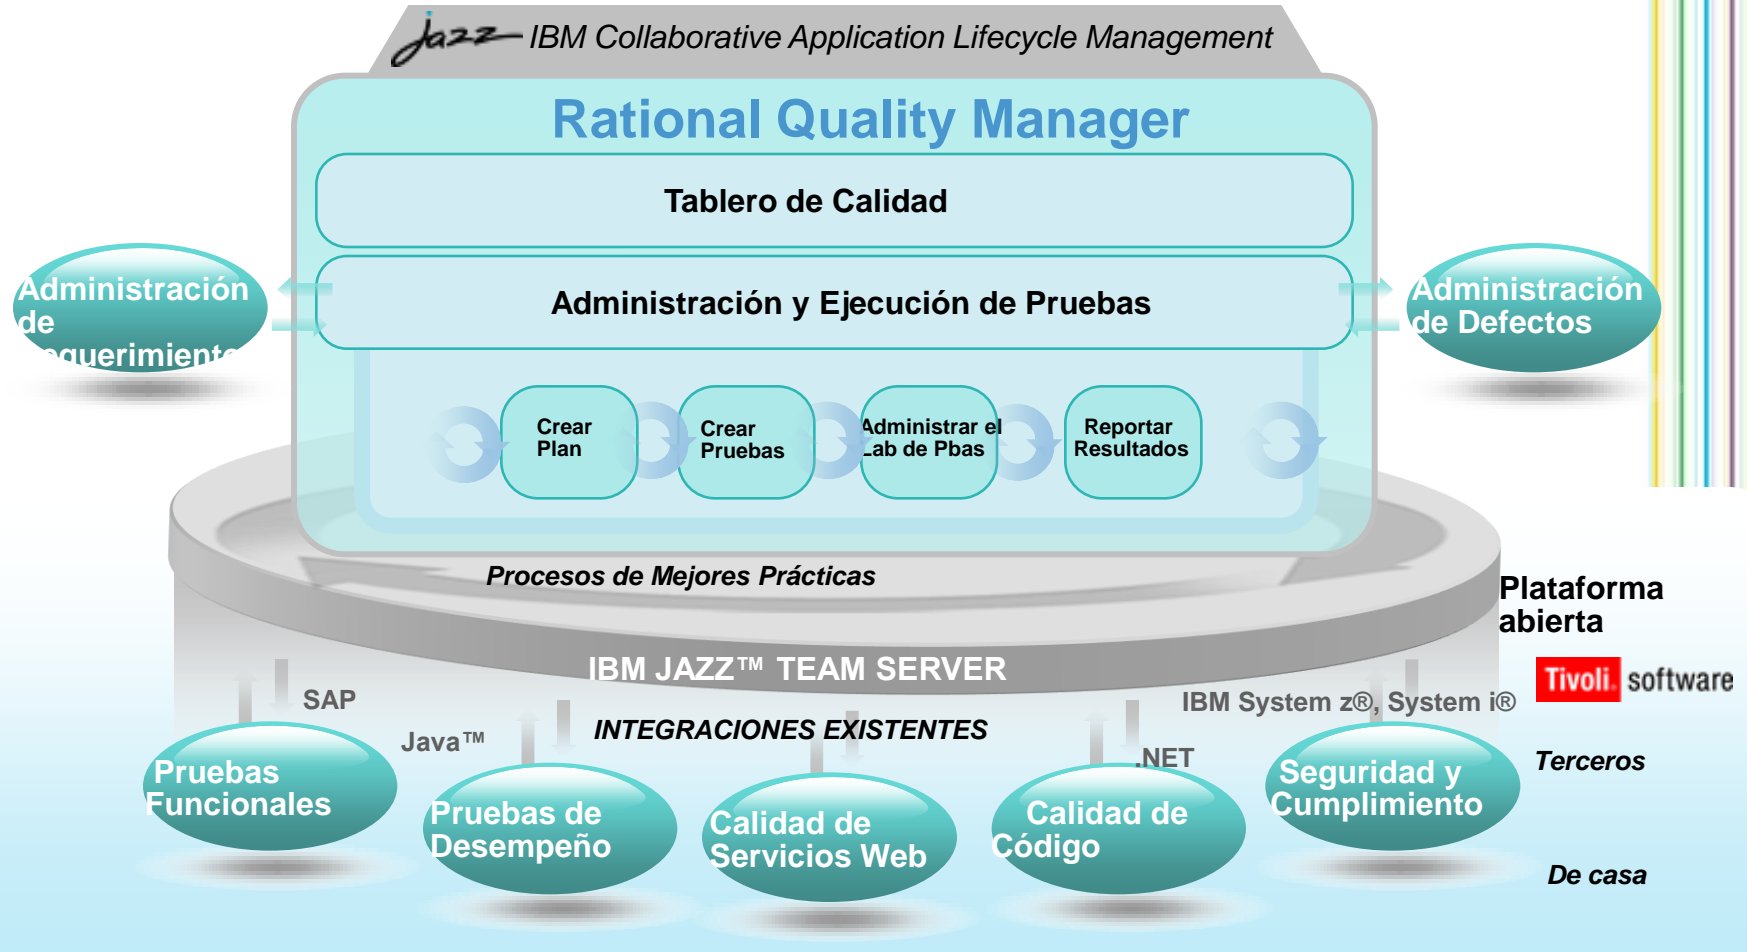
Jazz IBM Collaborative Application Lifecycle Management

Rational Quality Manager

Tablero de Calidad

Administración y Ejecución de Pruebas

Administración de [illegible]equerimient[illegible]

Administración de Defectos

Crear Plan

Crear Pruebas

Administrar el Lab de Pbas

Reportar Resultados

Procesos de Mejores Prácticas

Plataforma abierta

IBM JAZZ™ TEAM SERVER

Tivoli. software

SAP

IBM System z®, System i®

Java™

INTEGRACIONES EXISTENTES

.NET

Terceros

Pruebas Funcionales

Pruebas de Desempeño

Calidad de Servicios Web

Calidad de Código

Seguridad y Cumplimiento

De casa